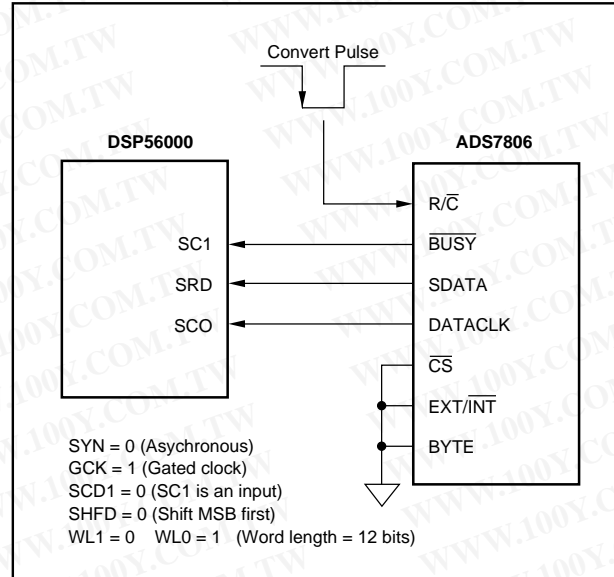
Convert Pulse

DSP56000

ADS7806

R/$\overline{C}$

SC1

$\overline{BUSY}$

SRD

SDATA

SCO

DATACLK

$\overline{CS}$

EXT/$\overline{INT}$

BYTE

SYN = 0 (Asychronous)
GCK = 1 (Gated clock)
SCD1 = 0 (SC1 is an input)
SHFD = 0 (Shift MSB first)
WL1 = 0 WL0 = 1 (Word length = 12 bits)

WWW.100Y.COM.TW